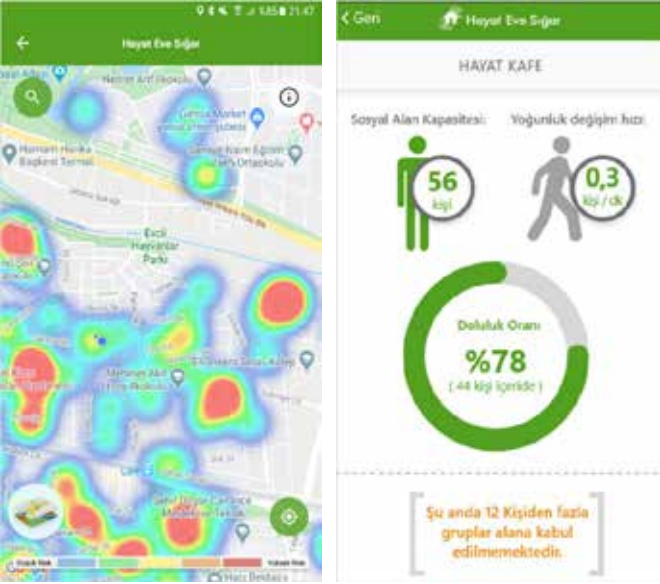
21:47

Hayat Eve Sığar

Nermin Arif İlkokulu

Gimsa Market

Hamam Harika Başkent Termal

Excil Hayvanlar Parkı

Mehmet Akif İlkokulu

Düşük Risk

Yüksek Risk

< Geri

Hayat Eve Sığar

HAYAT KAFE

Sosyal Alan Kapasitesi:

56
kişi

Yoğunluk değişim hızı:

0,3
kişi / dk

Doluluk Oranı

%78

( 44 kişi içeride )

Şu anda 12 Kişiden fazla gruplar alana kabul edilmemektedir.